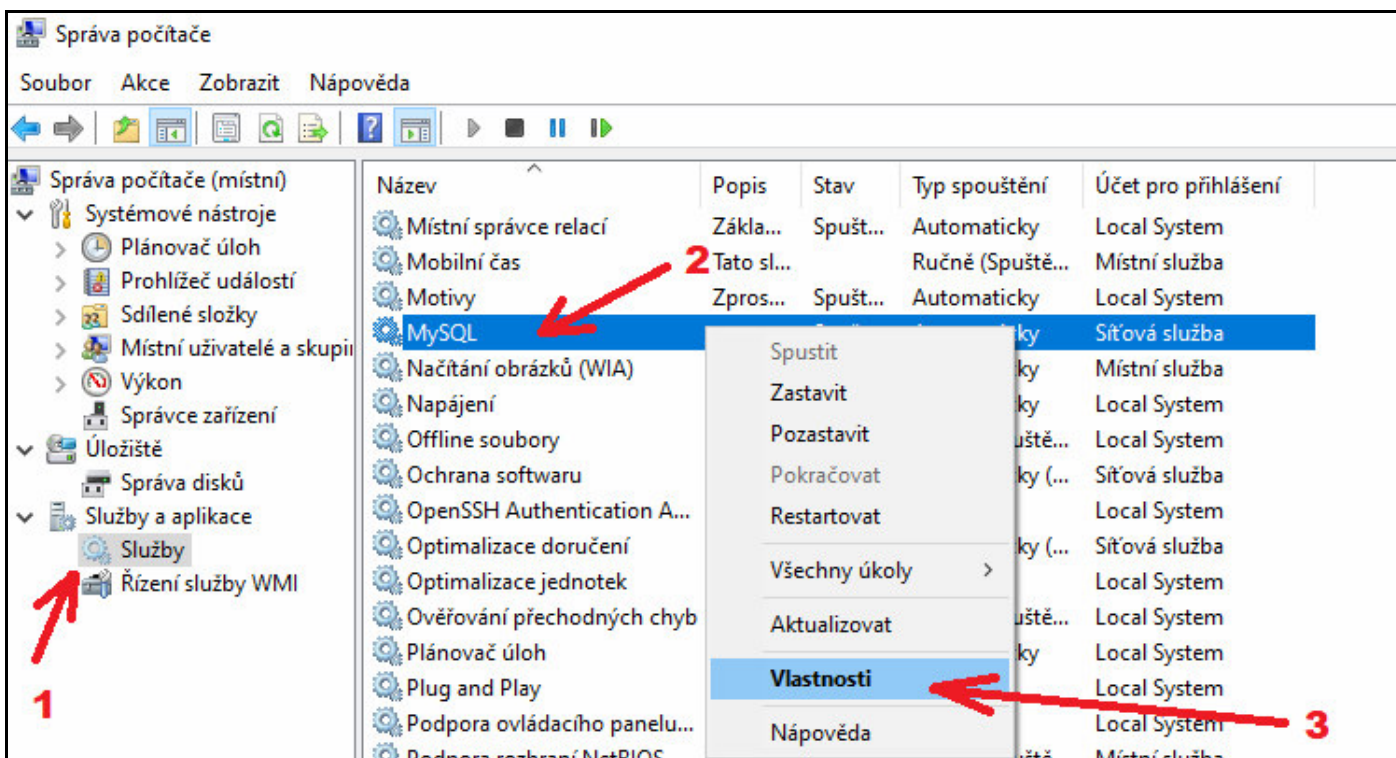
Správa počítače

Soubor Akce Zobrazit Nápověda

Správa počítače (místní)
Systémové nástroje
Plánovač úloh
Prohlížeč událostí
Sdílené složky
Místní uživatelé a skupin
Výkon
Správce zařízení
Úložiště
Správa disků
Služby a aplikace
Služby
Řízení služby WMI

1

| Název | Popis | Stav | Typ spouštění | Účet pro přihlášení |
|---|---|---|---|---|
| Místní správce relací | Zákla... | Spušt... | Automaticky | Local System |
| Mobilní čas | Tato sl... | | Ručně (Spuště... | Místní služba |
| Motivy | Zpros... | Spušt... | Automaticky | Local System |
| MySQL | | | ky | Síťová služba |
| Načítání obrázků (WIA) | | | ky | Místní služba |
| Napájení | | | ky | Local System |
| Offline soubory | | | uště... | Local System |
| Ochrana softwaru | | | ky (... | Síťová služba |
| OpenSSH Authentication A... | | | | Local System |
| Optimalizace doručení | | | ky (... | Síťová služba |
| Optimalizace jednotek | | | | Local System |
| Ověřování přechodných chyb | | | uště... | Local System |
| Plánovač úloh | | | ky | Local System |
| Plug and Play | | | | Local System |
| Podpora ovládacího panelu... | | | | Local System |
| Podpora rozhraní NetBIOS | | | uště... | Místní služba |

2

Spustit
Zastavit
Pozastavit
Pokračovat
Restartovat
Všechny úkoly >
Aktualizovat
Vlastnosti
Nápověda

3